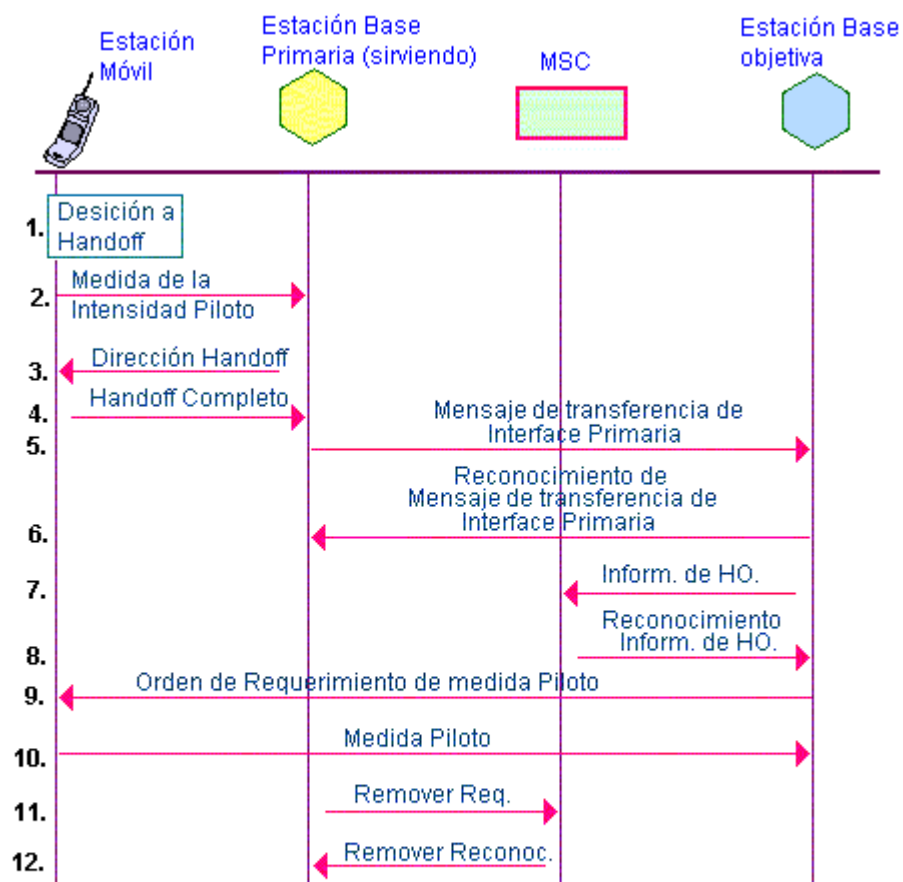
Estación Móvil

Estación Base Primaria (sirviendo)

MSC

Estación Base objetiva

1. Desición a Handoff

2. Medida de la Intensidad Piloto

3. Dirección Handoff

4. Handoff Completo

5. Mensaje de transferencia de Interface Primaria

6. Reconocimiento de Mensaje de transferencia de Interface Primaria

7. Inform. de HO.

8. Reconocimiento Inform. de HO.

9. Orden de Requerimiento de medida Piloto

10. Medida Piloto

11. Remover Req.

12. Remover Reconoc.